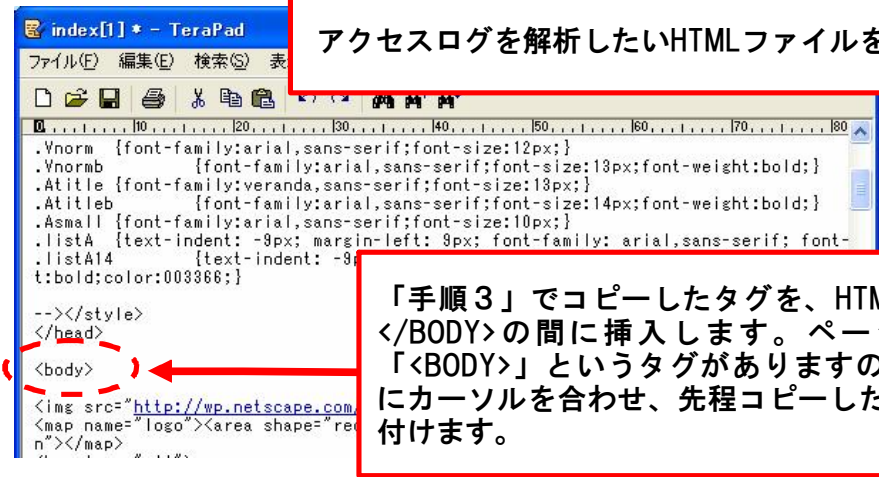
index[1] * - TeraPad

ファイル(F) 編集(E) 検索(S) 表

アクセスログを解析したいHTMLファイルを

.Vnorm {font-family:arial,sans-serif;font-size:12px;}
.Vnormb {font-family:arial,sans-serif;font-size:13px;font-weight:bold;}
.Atitle {font-family:veranda,sans-serif;font-size:13px;}
.Atitleb {font-family:arial,sans-serif;font-size:14px;font-weight:bold;}
.Asmall {font-family:arial,sans-serif;font-size:10px;}
.listA {text-indent: -9px; margin-left: 9px; font-family: arial,sans-serif; font-
.listA14 {text-indent: -9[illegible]
t:bold;color:003366;}

--></style>
</head>

<body>

<img src="http://wp.netscape.com/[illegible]
<map name="logo"><area shape="re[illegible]
n"></map>

「手順３」でコピーしたタグを、HTM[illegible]
</BODY>の間に挿入します。ペー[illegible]
「<BODY>」というタグがありますの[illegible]
にカーソルを合わせ、先程コピーした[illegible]
付けます。